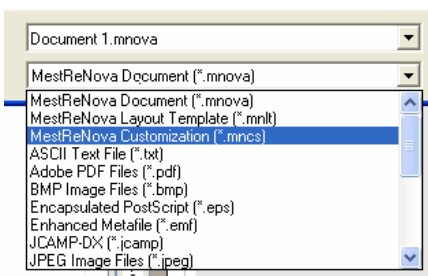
Document 1.mnova

MestReNova Document (*.mnova)

MestReNova Document (*.mnova)
MestReNova Layout Template (*.mnlt)
MestReNova Customization (*.mncs)
ASCII Text File (*.txt)
Adobe PDF Files (*.pdf)
BMP Image Files (*.bmp)
Encapsulated PostScript (*.eps)
Enhanced Metafile (*.emf)
JCAMP-DX (*.jcamp)
JPEG Image Files (*.jpeg)